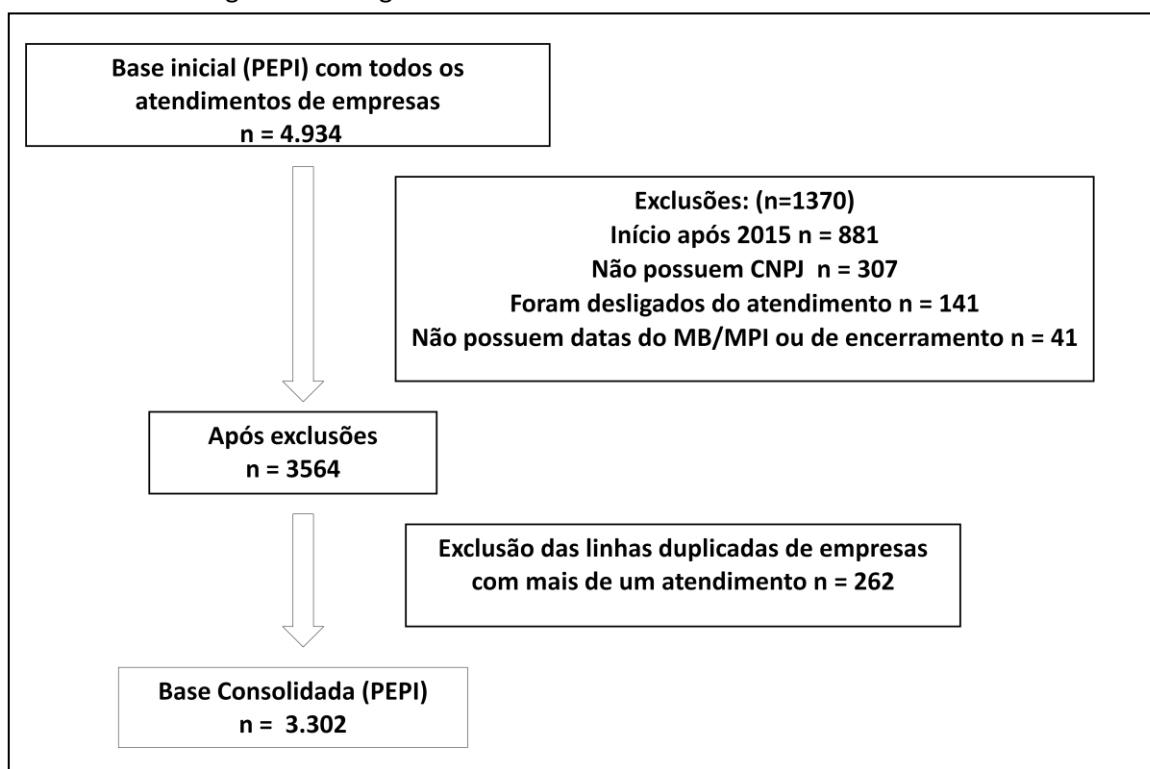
Base inicial (PEPI) com todos os atendimentos de empresas
n = 4.934

Exclusões: (n=1370)
Início após 2015 n = 881
Não possuem CNPJ n = 307
Foram desligados do atendimento n = 141
Não possuem datas do MB/MPI ou de encerramento n = 41

Após exclusões
n = 3564

Exclusão das linhas duplicadas de empresas com mais de um atendimento n = 262

Base Consolidada (PEPI)
n = 3.302